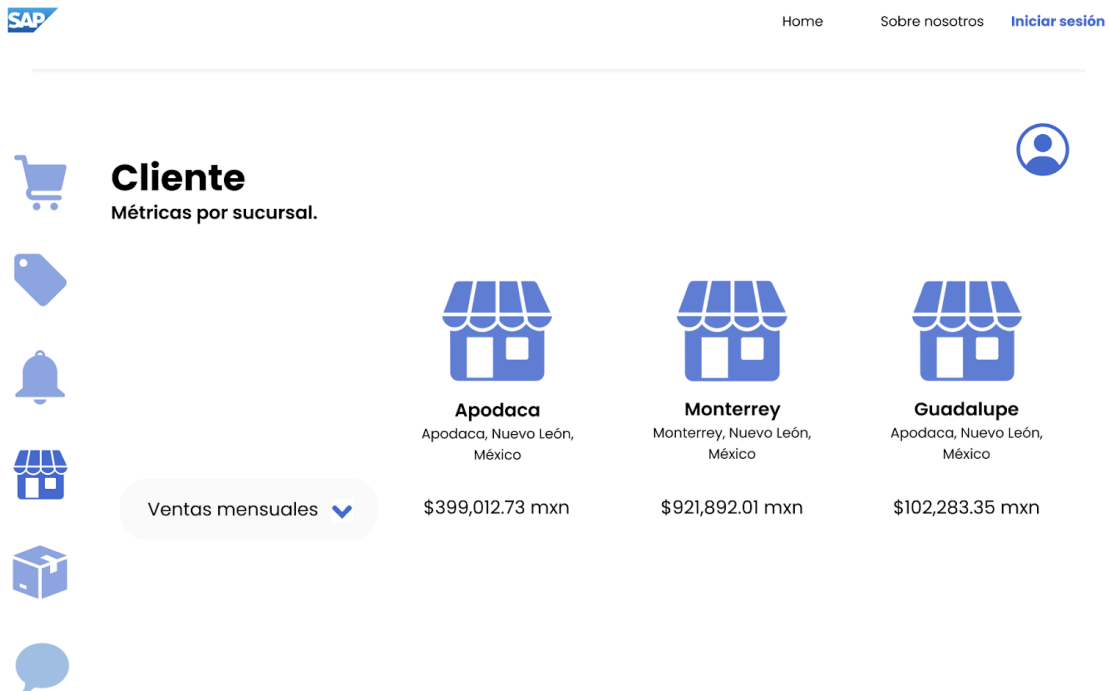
SAP

Home Sobre nosotros Iniciar sesión

Cliente
Métricas por sucursal.

Apodaca
Apodaca, Nuevo León, México

Monterrey
Monterrey, Nuevo León, México

Guadalupe
Apodaca, Nuevo León, México

Ventas mensuales

$399,012.73 mxn

$921,892.01 mxn

$102,283.35 mxn